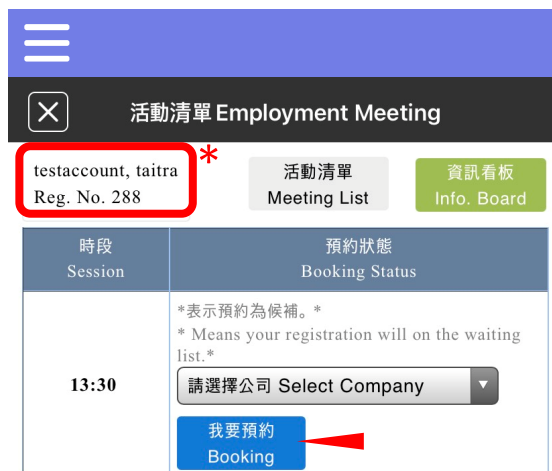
活動清單 Employment Meeting

testaccount, taitra
Reg. No. 288

*

活動清單
Meeting List

資訊看板
Info. Board

| 時段<br>Session | 預約狀態<br>Booking Status |
|---|---|
| 13:30 | \*表示預約為候補。\*<br>\* Means your registration will on the waiting list.\*<br>請選擇公司 Select Company<br>我要預約<br>Booking |